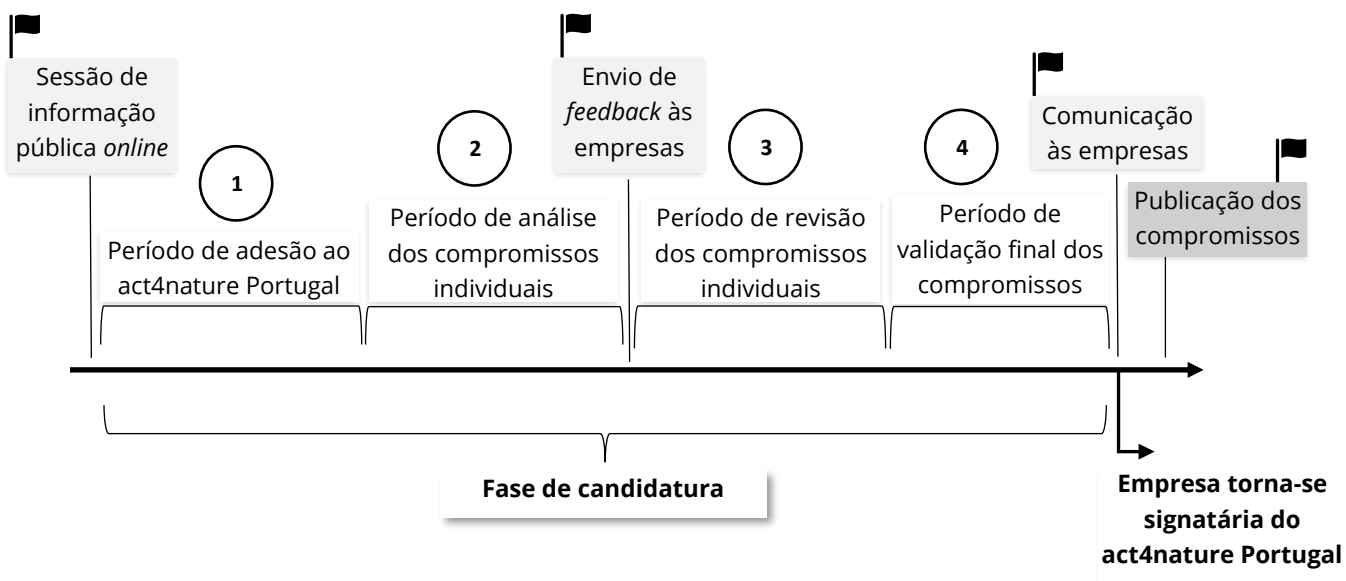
Sessão de informação pública online

1

Período de adesão ao act4nature Portugal

2

Período de análise dos compromissos individuais

Envio de feedback às empresas

3

Período de revisão dos compromissos individuais

4

Período de validação final dos compromissos

Comunicação às empresas

Publicação dos compromissos

Fase de candidatura

Empresa torna-se signatária do act4nature Portugal